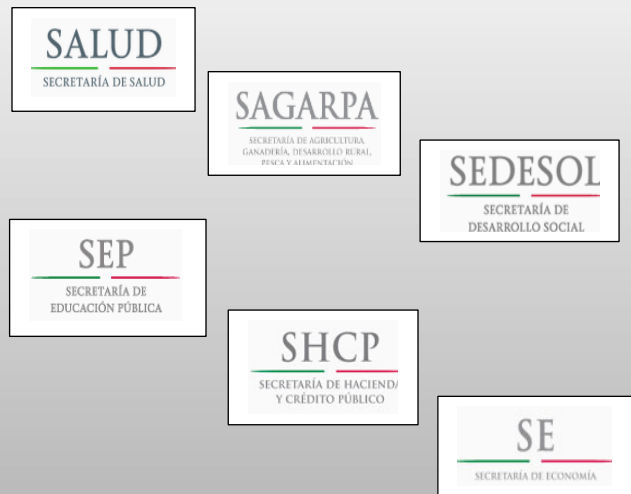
SALUD
SECRETARÍA DE SALUD

SAGARPA
SECRETARÍA DE AGRICULTURA GANADERÍA, DESARROLLO RURAL, PESCA Y ALIMENTACIÓN

SEDESOL
SECRETARÍA DE DESARROLLO SOCIAL

SEP
SECRETARÍA DE EDUCACIÓN PÚBLICA

SHCP
SECRETARÍA DE HACIEND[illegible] Y CRÉDITO PÚBLICO

SE
SECRETARÍA DE ECONOMÍA